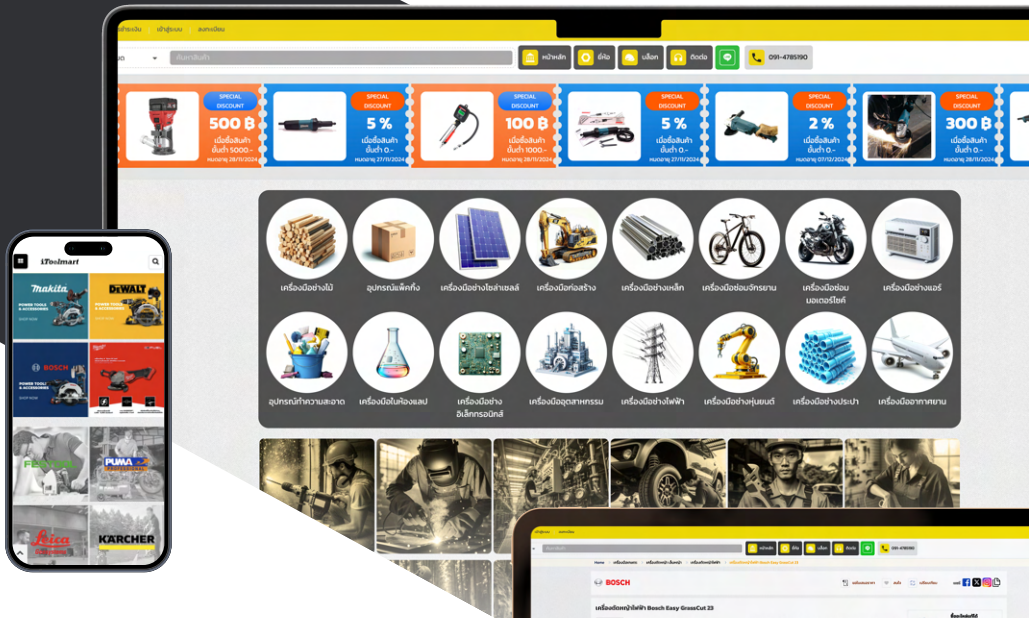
ชำระเงิน เข้าสู่ระบบ ลงทะเบียน

ค้นหาสินค้า

หน้าหลัก ยี่ห้อ บล็อก ติดต่อ 091-4785190

SPECIAL DISCOUNT 500 ฿ เมื่อซื้อสินค้าขั้นต่ำ 5000.- หมดอายุ 28/11/2024

SPECIAL DISCOUNT 5 % เมื่อซื้อสินค้าขั้นต่ำ 0.- หมดอายุ 27/11/2024

SPECIAL DISCOUNT 100 ฿ เมื่อซื้อสินค้าขั้นต่ำ 1000.- หมดอายุ 28/11/2024

SPECIAL DISCOUNT 5 % เมื่อซื้อสินค้าขั้นต่ำ 0.- หมดอายุ 27/11/2024

SPECIAL DISCOUNT 2 % เมื่อซื้อสินค้าขั้นต่ำ 0.- หมดอายุ 07/12/2024

SPECIAL DISCOUNT 300 ฿ เมื่อซื้อสินค้าขั้นต่ำ 0.- หมดอายุ 28/11/2024

เครื่องมือช่างไม้
อุปกรณ์แพ็คกิ้ง
เครื่องมือช่างโซล่าเซลล์
เครื่องมือก่อสร้าง
เครื่องมือช่างเหล็ก
เครื่องมือซ่อมจักรยาน
เครื่องมือซ่อมมอเตอร์ไซค์
เครื่องมือช่างแอร์
อุปกรณ์ทำความสะอาด
เครื่องมือในห้องแลป
เครื่องมือช่างอิเล็กทรอนิกส์
เครื่องมืออุตสาหกรรม
เครื่องมือช่างไฟฟ้า
เครื่องมือช่างหุ่นยนต์
เครื่องมือช่างประปา
เครื่องมืออากาศยาน

iToolmart

makita POWER TOOLS & ACCESSORIES SHOP NOW

DEWALT POWER TOOLS & ACCESSORIES SHOP NOW

BOSCH POWER TOOLS & ACCESSORIES SHOP NOW

FESTOOL

PUMA

Leica

KÄRCHER

หน้าหลัก ยี่ห้อ บล็อก ติดต่อ 091-4785190

BOSCH

เครื่องตัดหญ้าไฟฟ้า Bosch Easy GrassCut 23